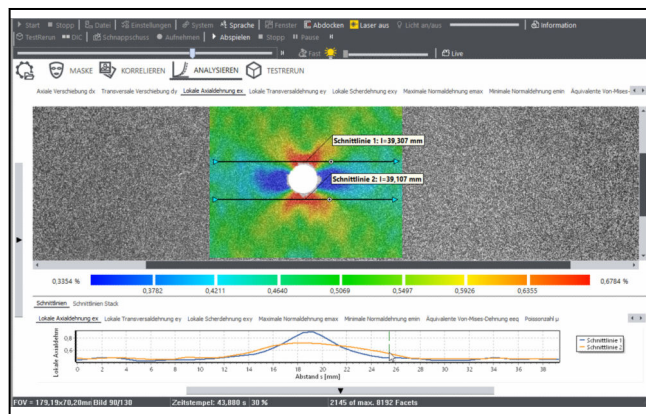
Start | Stopp | Datei | Einstellungen | System | Sprache | Fenster | Abdocken | Laser aus | Licht an/aus | Information

TestRerun | DIC | Schnappschuss | Aufnehmen | Abspielen | Stopp | Pause

Fast | Live

MASKE | KORRELIEREN | ANALYSIEREN | TESTRERUN

Axiale Verschiebung dx | Transversale Verschiebung dy | Lokale Axialdehnung ex | Lokale Transversaldehnung ey | Lokale Scherdehnung exy | Maximale Normaldehnung emax | Minimale Normaldehnung emin | Äquivalente Von-Mises-

Schnittlinie 1: l=39,307 mm

Schnittlinie 2: l=39,107 mm

0,3354 % | 0,3782 | 0,4211 | 0,4640 | 0,5069 | 0,5497 | 0,5926 | 0,6355 | 0,6784 %

Schnittlinien | Schnittlinien Stack

Lokale Axialdehnung ex | Lokale Transversaldehnung ey | Lokale Scherdehnung exy | Maximale Normaldehnung emax | Minimale Normaldehnung emin | Äquivalente Von-Mises-Dehnung eeq | Poissonzahl µ

Lokale Axialdehnung

0,8
0,6
0,4

0 2 4 6 8 10 12 14 16 18 20 22 24 26 28 30 32 34 36 38

Abstand s [mm]

Schnittlinie 1
Schnittlinie 2

FOV = 179,19x78,20mm Bild 90/130 | Zeitstempel: 43,880 s | 30 % | 2145 of max. 8192 Facets